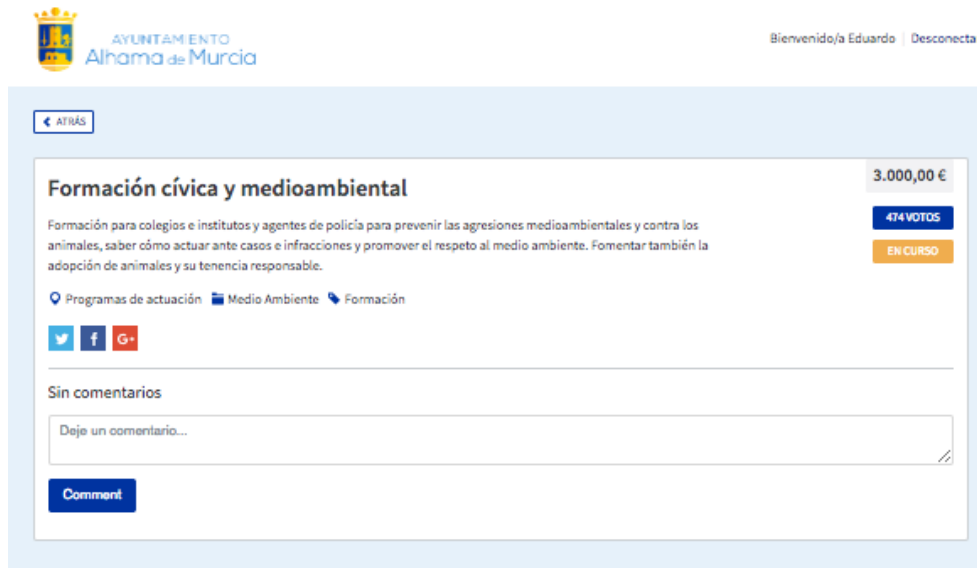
AYUNTAMIENTO
Alhama de Murcia

Bienvenido/a Eduardo | Desconecta

ATRÁS

Formación cívica y medioambiental

3.000,00 €

474 VOTOS

EN CURSO

Formación para colegios e institutos y agentes de policía para prevenir las agresiones medioambientales y contra los animales, saber cómo actuar ante casos e infracciones y promover el respeto al medio ambiente. Fomentar también la adopción de animales y su tenencia responsable.

Programas de actuación Medio Ambiente Formación

G+

Sin comentarios

Deje un comentario...

Comment